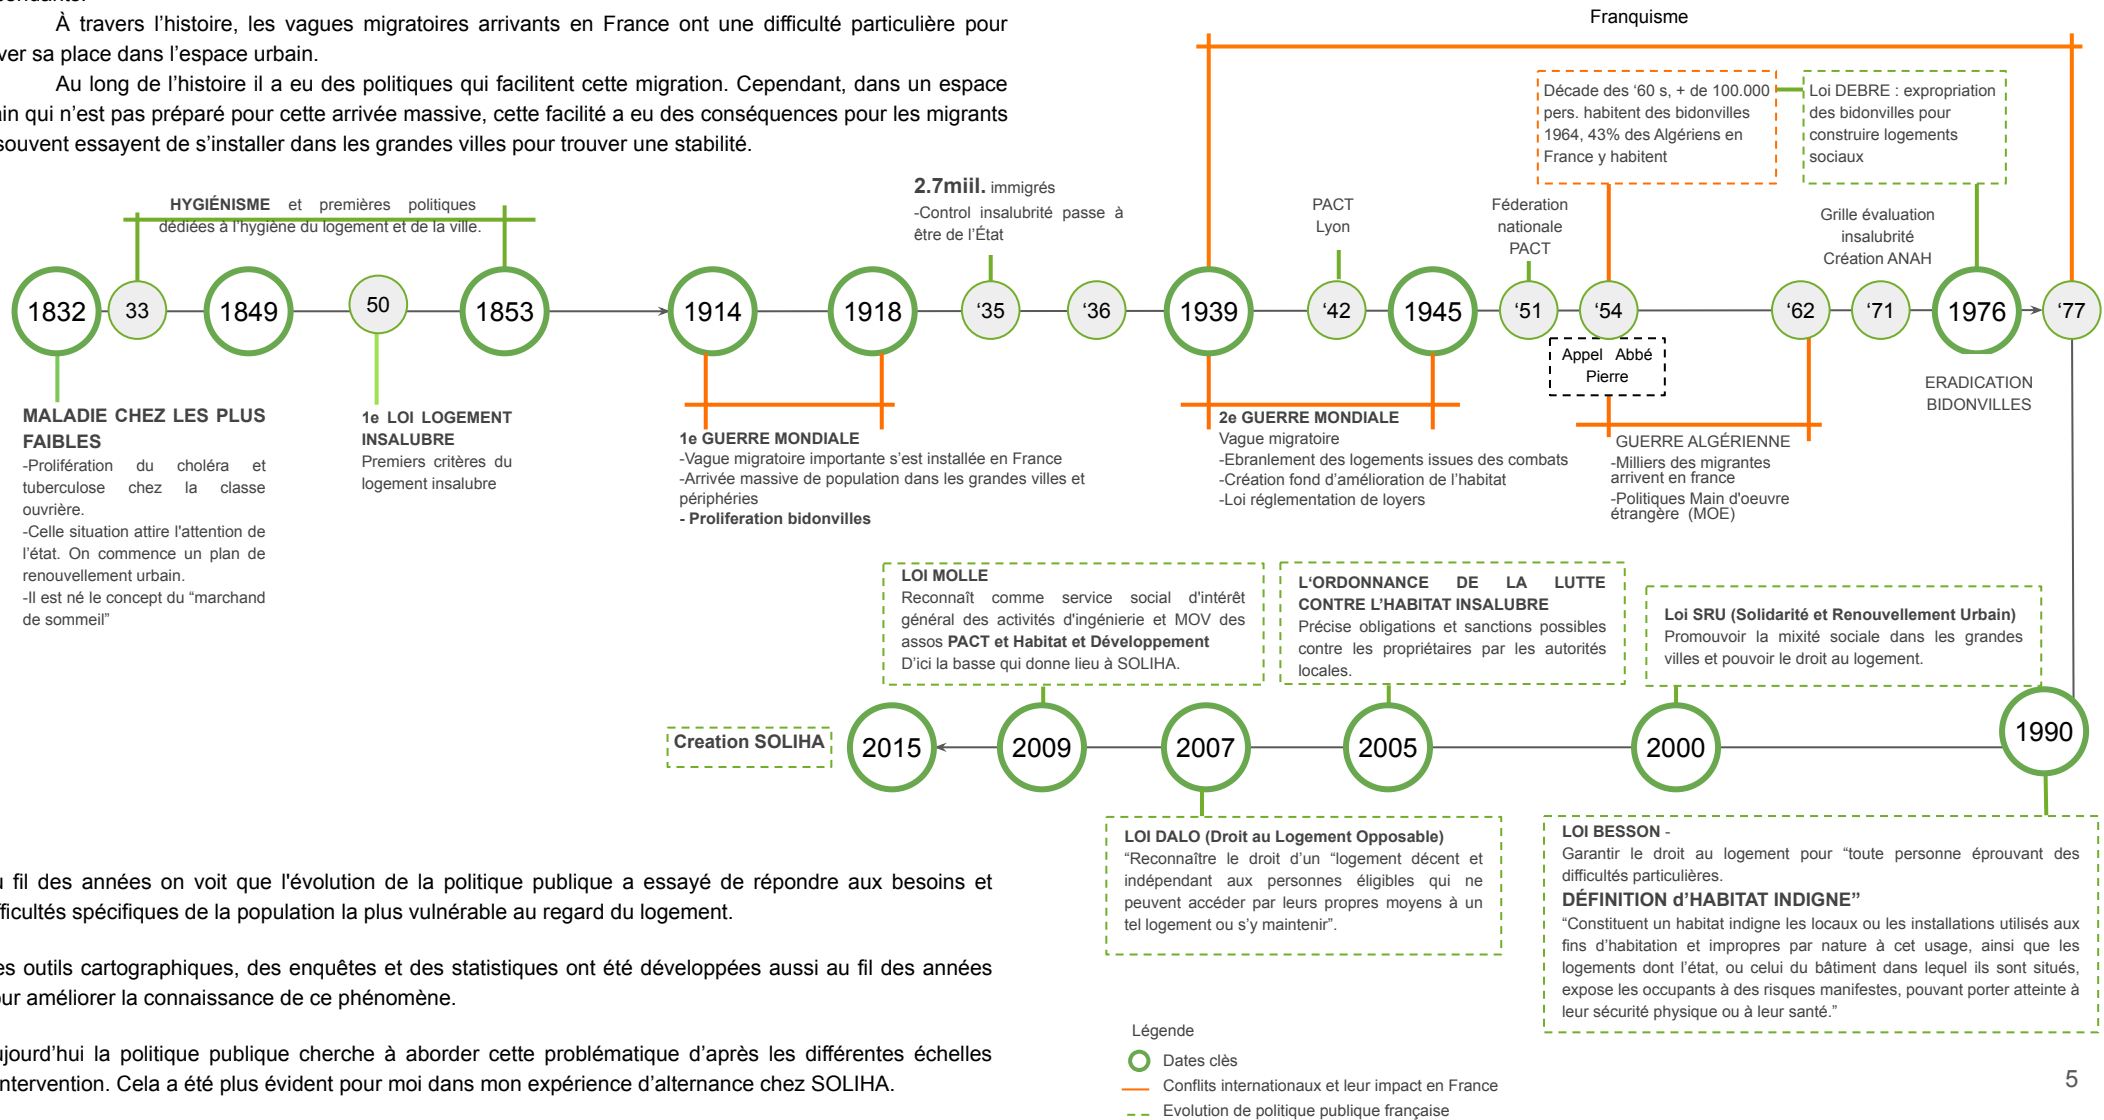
À travers l'histoire, les vagues migratoires arrivants en France ont une difficulté particulière pour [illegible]ver sa place dans l'espace urbain.

Au long de l'histoire il a eu des politiques qui facilitent cette migration. Cependant, dans un espace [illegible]ain qui n'est pas préparé pour cette arrivée massive, cette facilité a eu des conséquences pour les migrants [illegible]souvent essayent de s'installer dans les grandes villes pour trouver une stabilité.

Franquisme

HYGIÉNISME et premières politiques dédiées à l'hygiène du logement et de la ville.

2.7miil. immigrés
-Control insalubrité passe à être de l'État

PACT Lyon

Féderation nationale PACT

Décade des '60 s, + de 100.000 pers. habitent des bidonvilles 1964, 43% des Algériens en France y habitent

Loi DEBRE : expropriation des bidonvilles pour construire logements sociaux

Grille évaluation insalubrité Création ANAH

1832 | 33 | 1849 | 50 | 1853 | 1914 | 1918 | '35 | '36 | 1939 | '42 | 1945 | '51 | '54 | '62 | '71 | 1976 | '77

Appel Abbé Pierre

ERADICATION BIDONVILLES

MALADIE CHEZ LES PLUS FAIBLES
-Prolifération du choléra et tuberculose chez la classe ouvrière.
-Celle situation attire l'attention de l'état. On commence un plan de renouvellement urbain.
-Il est né le concept du "marchand de sommeil"

1e LOI LOGEMENT INSALUBRE
Premiers critères du logement insalubre

1e GUERRE MONDIALE
-Vague migratoire importante s'est installée en France
-Arrivée massive de population dans les grandes villes et périphéries
- Proliferation bidonvilles

2e GUERRE MONDIALE
Vague migratoire
-Ebranlement des logements issues des combats
-Création fond d'amélioration de l'habitat
-Loi réglementation de loyers

GUERRE ALGÉRIENNE
-Milliers des migrantes arrivent en france
-Politiques Main d'oeuvre étrangère (MOE)

LOI MOLLE
Reconnaît comme service social d'intérêt général des activités d'ingénierie et MOV des assos PACT et Habitat et Développement
D'ici la basse qui donne lieu à SOLIHA.

L'ORDONNANCE DE LA LUTTE CONTRE L'HABITAT INSALUBRE
Précise obligations et sanctions possibles contre les propriétaires par les autorités locales.

Loi SRU (Solidarité et Renouvellement Urbain)
Promouvoir la mixité sociale dans les grandes villes et pouvoir le droit au logement.

Creation SOLIHA

2015 | 2009 | 2007 | 2005 | 2000 | 1990

LOI DALO (Droit au Logement Opposable)
"Reconnaître le droit d'un "logement décent et indépendant aux personnes éligibles qui ne peuvent accéder par leurs propres moyens à un tel logement ou s'y maintenir".

LOI BESSON -
Garantir le droit au logement pour "toute personne éprouvant des difficultés particulières.
DÉFINITION d'HABITAT INDIGNE"
"Constituent un habitat indigne les locaux ou les installations utilisés aux fins d'habitation et impropres par nature à cet usage, ainsi que les logements dont l'état, ou celui du bâtiment dans lequel ils sont situés, expose les occupants à des risques manifestes, pouvant porter atteinte à leur sécurité physique ou à leur santé."

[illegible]u fil des années on voit que l'évolution de la politique publique a essayé de répondre aux besoins et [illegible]fficultés spécifiques de la population la plus vulnérable au regard du logement.

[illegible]es outils cartographiques, des enquêtes et des statistiques ont été développées aussi au fil des années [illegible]ur améliorer la connaissance de ce phénomène.

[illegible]ujourd'hui la politique publique cherche à aborder cette problématique d'après les différentes échelles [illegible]ntervention. Cela a été plus évident pour moi dans mon expérience d'alternance chez SOLIHA.

Légende
Dates clès
Conflits internationaux et leur impact en France
Evolution de politique publique française

5